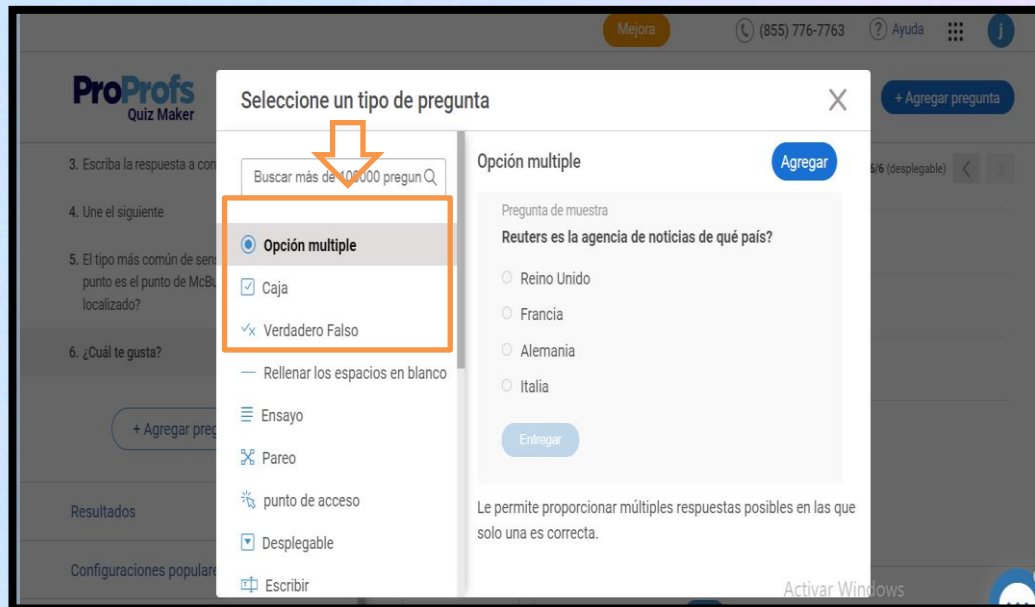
Mejora (855) 776-7763 Ayuda j

ProProfs Quiz Maker

+ Agregar pregunta

3. Escriba la respuesta a con

4. Une el siguiente

5. El tipo más común de sens punto es el punto de McBu localizado?

6. ¿Cuál te gusta?

+ Agregar preg

Resultados

Configuraciones populare

6/6 (desplegable)

Seleccione un tipo de pregunta

Buscar más de 10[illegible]000 pregun

Opción multiple

Caja

Verdadero Falso

Rellenar los espacios en blanco

Ensayo

Pareo

punto de acceso

Desplegable

Escribir

Opción multiple

Agregar

Pregunta de muestra

Reuters es la agencia de noticias de qué país?

Reino Unido

Francia

Alemania

Italia

Entregar

Le permite proporcionar múltiples respuestas posibles en las que solo una es correcta.

Activar Windows